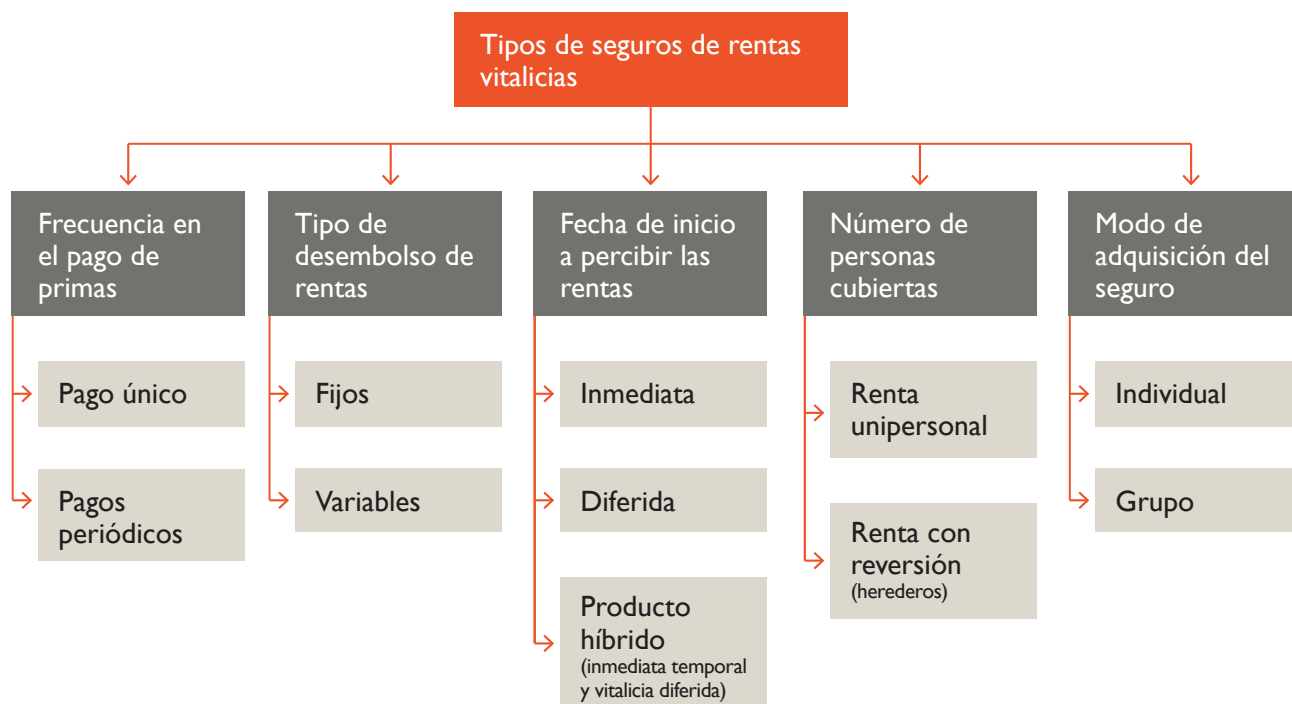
Tipos de seguros de rentas vitalicias

Frecuencia en el pago de primas

Pago único

Pagos periódicos

Tipo de desembolso de rentas

Fijos

Variables

Fecha de inicio a percibir las rentas

Inmediata

Diferida

Producto híbrido
(inmediata temporal y vitalicia diferida)

Número de personas cubiertas

Renta unipersonal

Renta con reversión
(herederos)

Modo de adquisición del seguro

Individual

Grupo